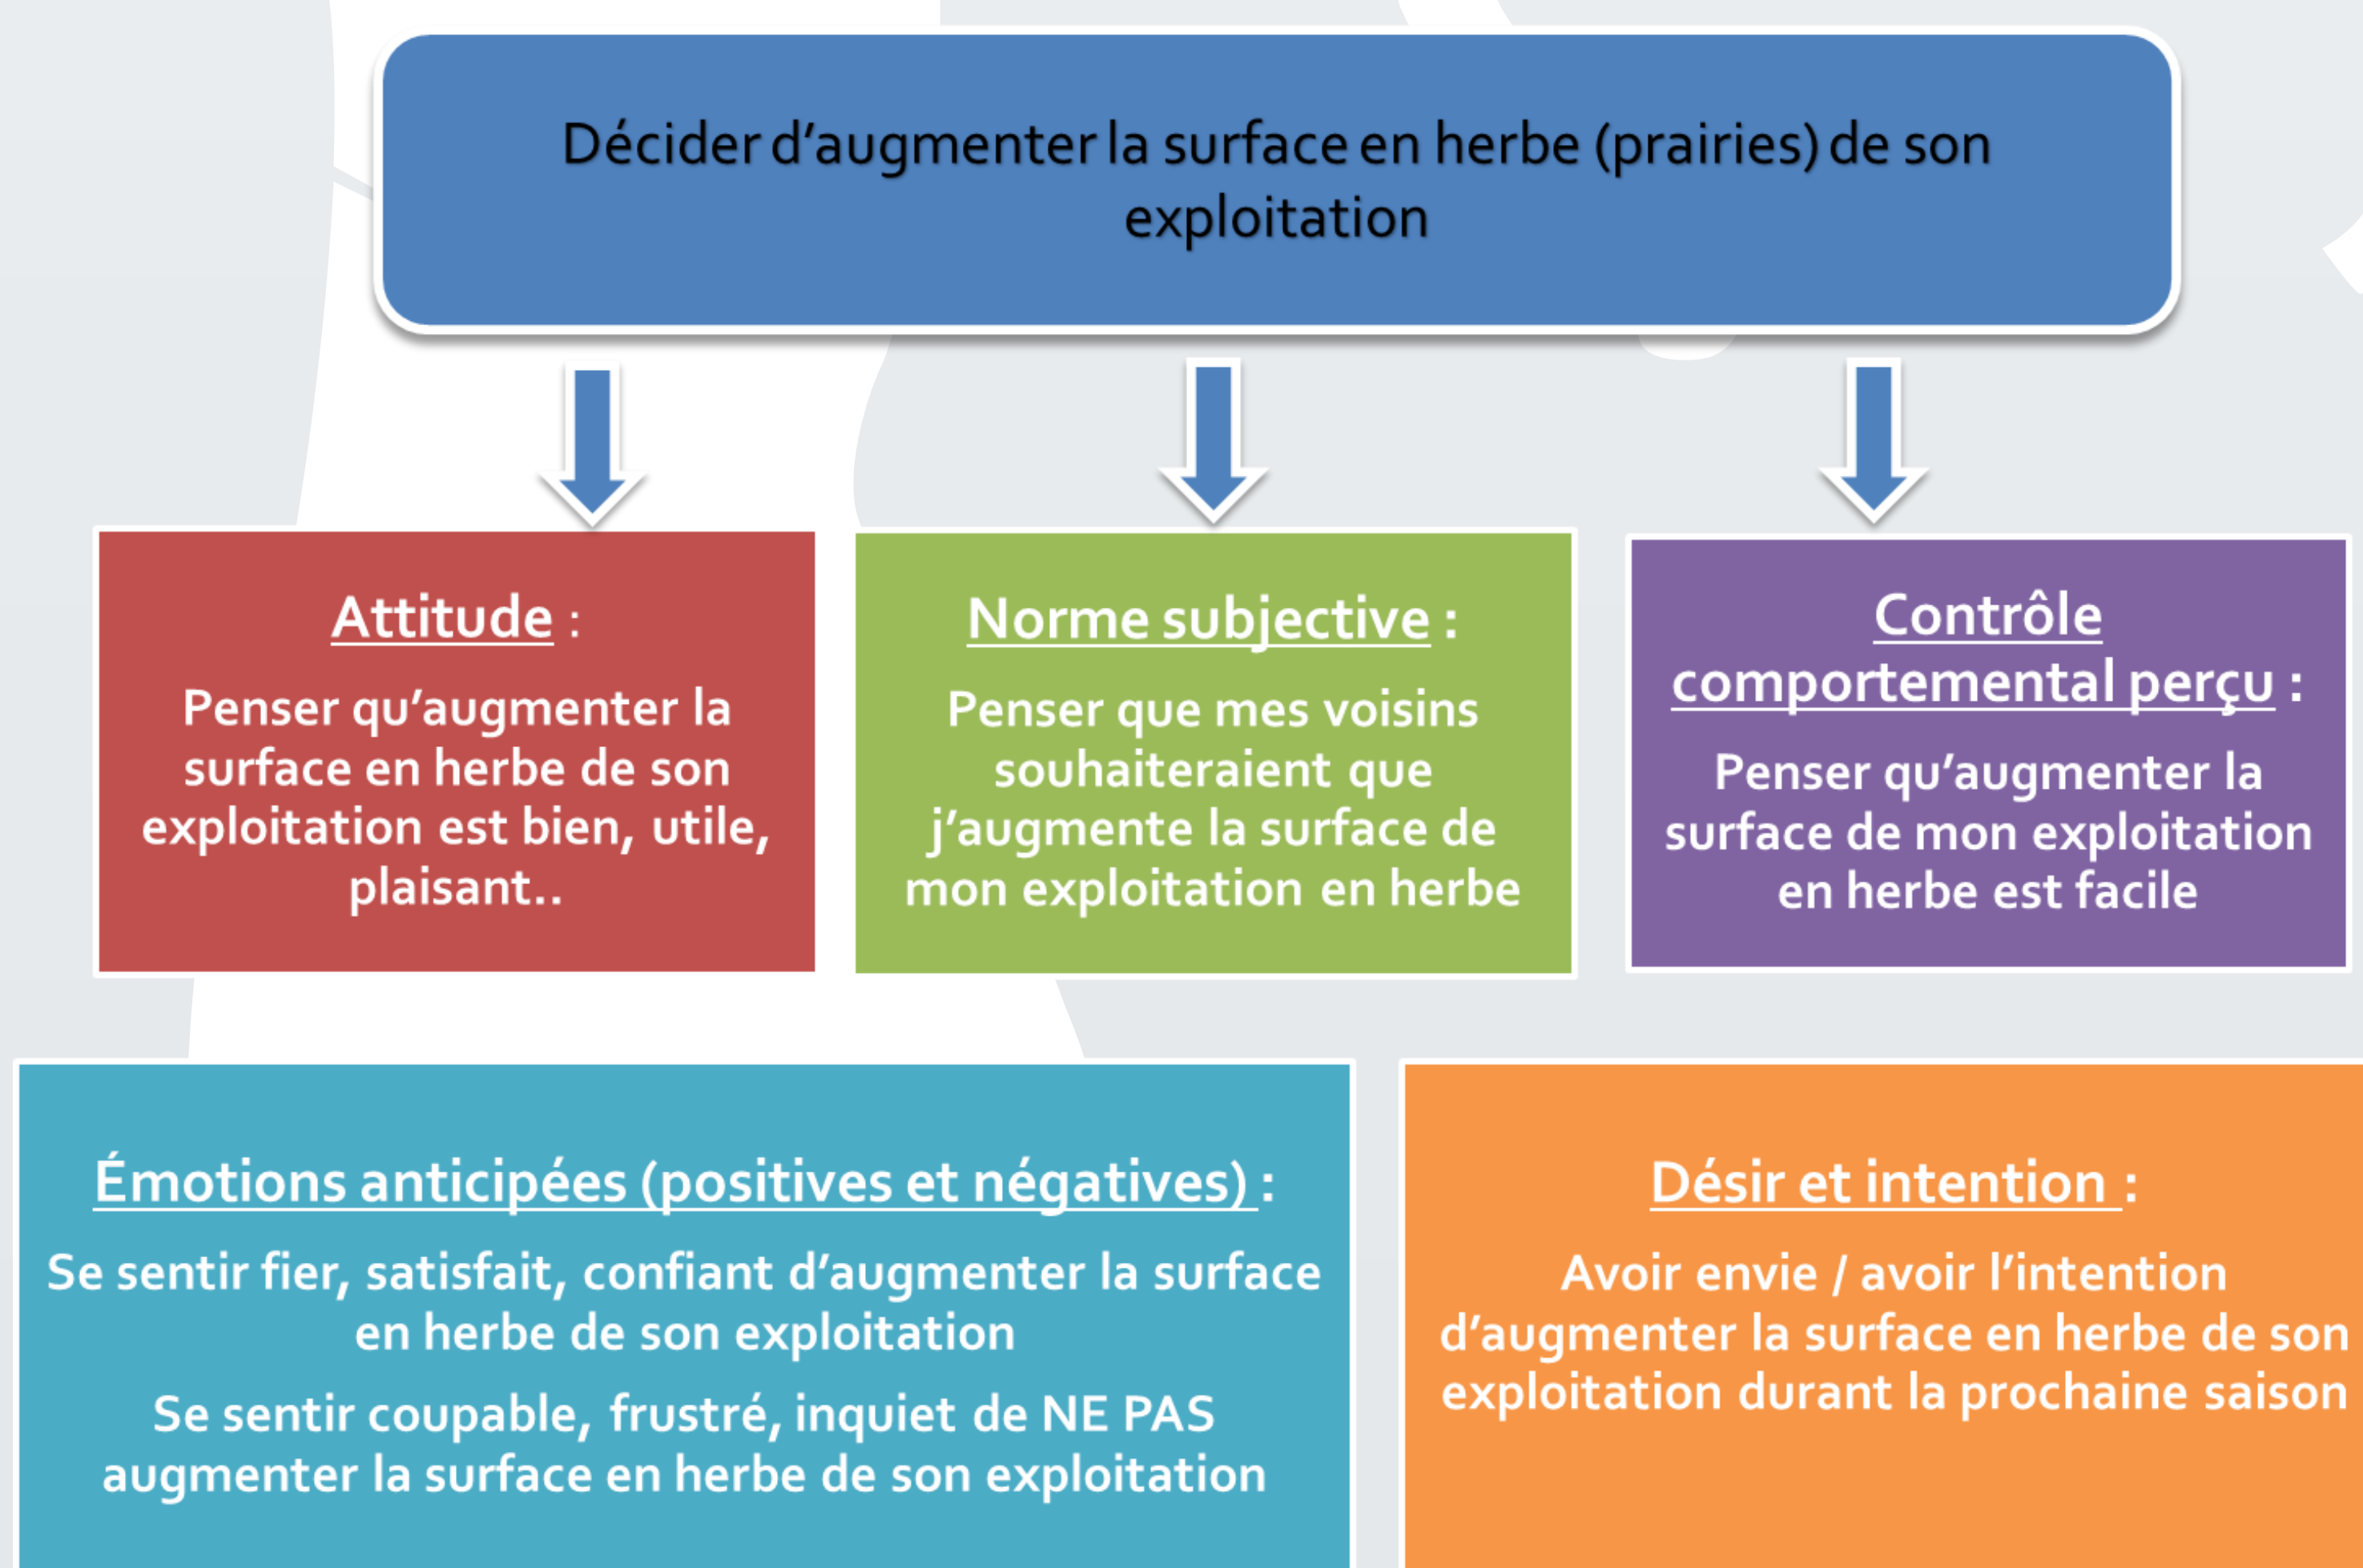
Décider d’augmenter la surface en herbe (prairies) de son exploitation

Attitude :

Penser qu’augmenter la surface en herbe de son exploitation est bien, utile, plaisant..

Norme subjective :

Penser que mes voisins souhaiteraient que j’augmente la surface de mon exploitation en herbe

Contrôle comportemental perçu :

Penser qu’augmenter la surface de mon exploitation en herbe est facile

Émotions anticipées (positives et négatives) :

Se sentir fier, satisfait, confiant d’augmenter la surface en herbe de son exploitation

Se sentir coupable, frustré, inquiet de NE PAS augmenter la surface en herbe de son exploitation

Désir et intention :

Avoir envie / avoir l’intention d’augmenter la surface en herbe de son exploitation durant la prochaine saison